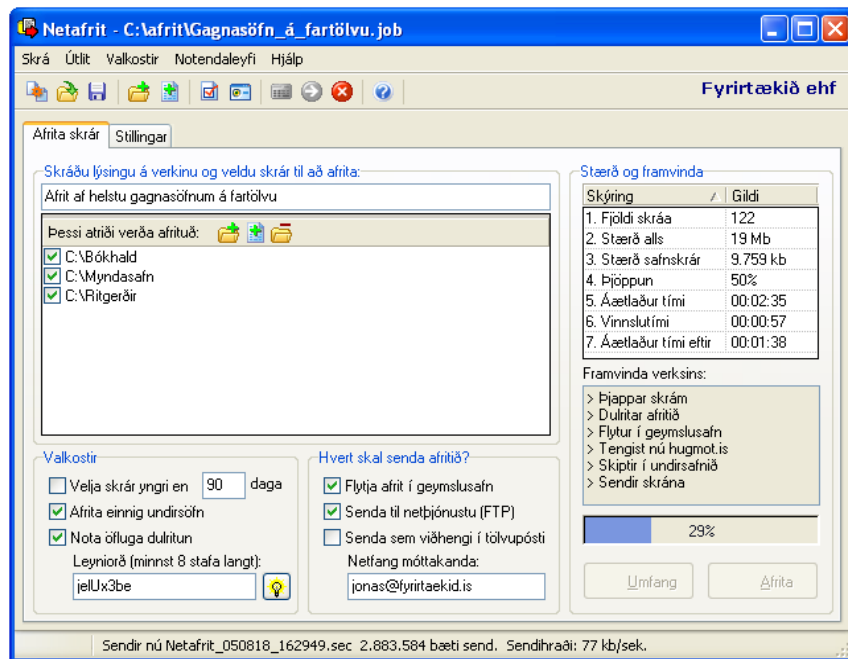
Netafrit - C:\afrit\Gagnasöfn_á_fartölvu.job

Skrá Útlit Valkostir Notendaleyfi Hjálp

Fyrirtækið ehf

Afrita skrár | Stillingar

Skráðu lýsingu á verkinu og veldu skrár til að afrita:

Afrit af helstu gagnasöfnum á fartölvu

Þessi atriði verða afrituð:

C:\Bókhald
C:\Myndasafn
C:\Ritgerðir

Stærð og framvinda

| Skýring | Gildi |
|---|---|
| 1. Fjöldi skráa | 122 |
| 2. Stærð alls | 19 Mb |
| 3. Stærð safnskrár | 9.759 kb |
| 4. Þjöppun | 50% |
| 5. Áætlaður tími | 00:02:35 |
| 6. Vinnslutími | 00:00:57 |
| 7. Áætlaður tími eftir | 00:01:38 |

Framvinda verksins:

> Þjappar skrám
> Dulritar afritið
> Flytur í geymslusafn
> Tengist nú hugmot.is
> Skiptir í undirsafnið
> Sendir skrána

29%

Umfang Afrita

Valkostir

Velja skrár yngri en 90 daga
Afrita einnig undirsöfn
Nota öfluga dulritun
Leyniorð (minnst 8 stafa langt):
jelUx3be

Hvert skal senda afritið?

Flytja afrit í geymslusafn
Senda til netþjónustu (FTP)
Senda sem viðhengi í tölvupósti
Netfang móttakanda:
jonas@fyrirtaekid.is

Sendir nú Netafrit_050818_162949.sec 2.883.584 bæti send. Sendihraði: 77 kb/sek.